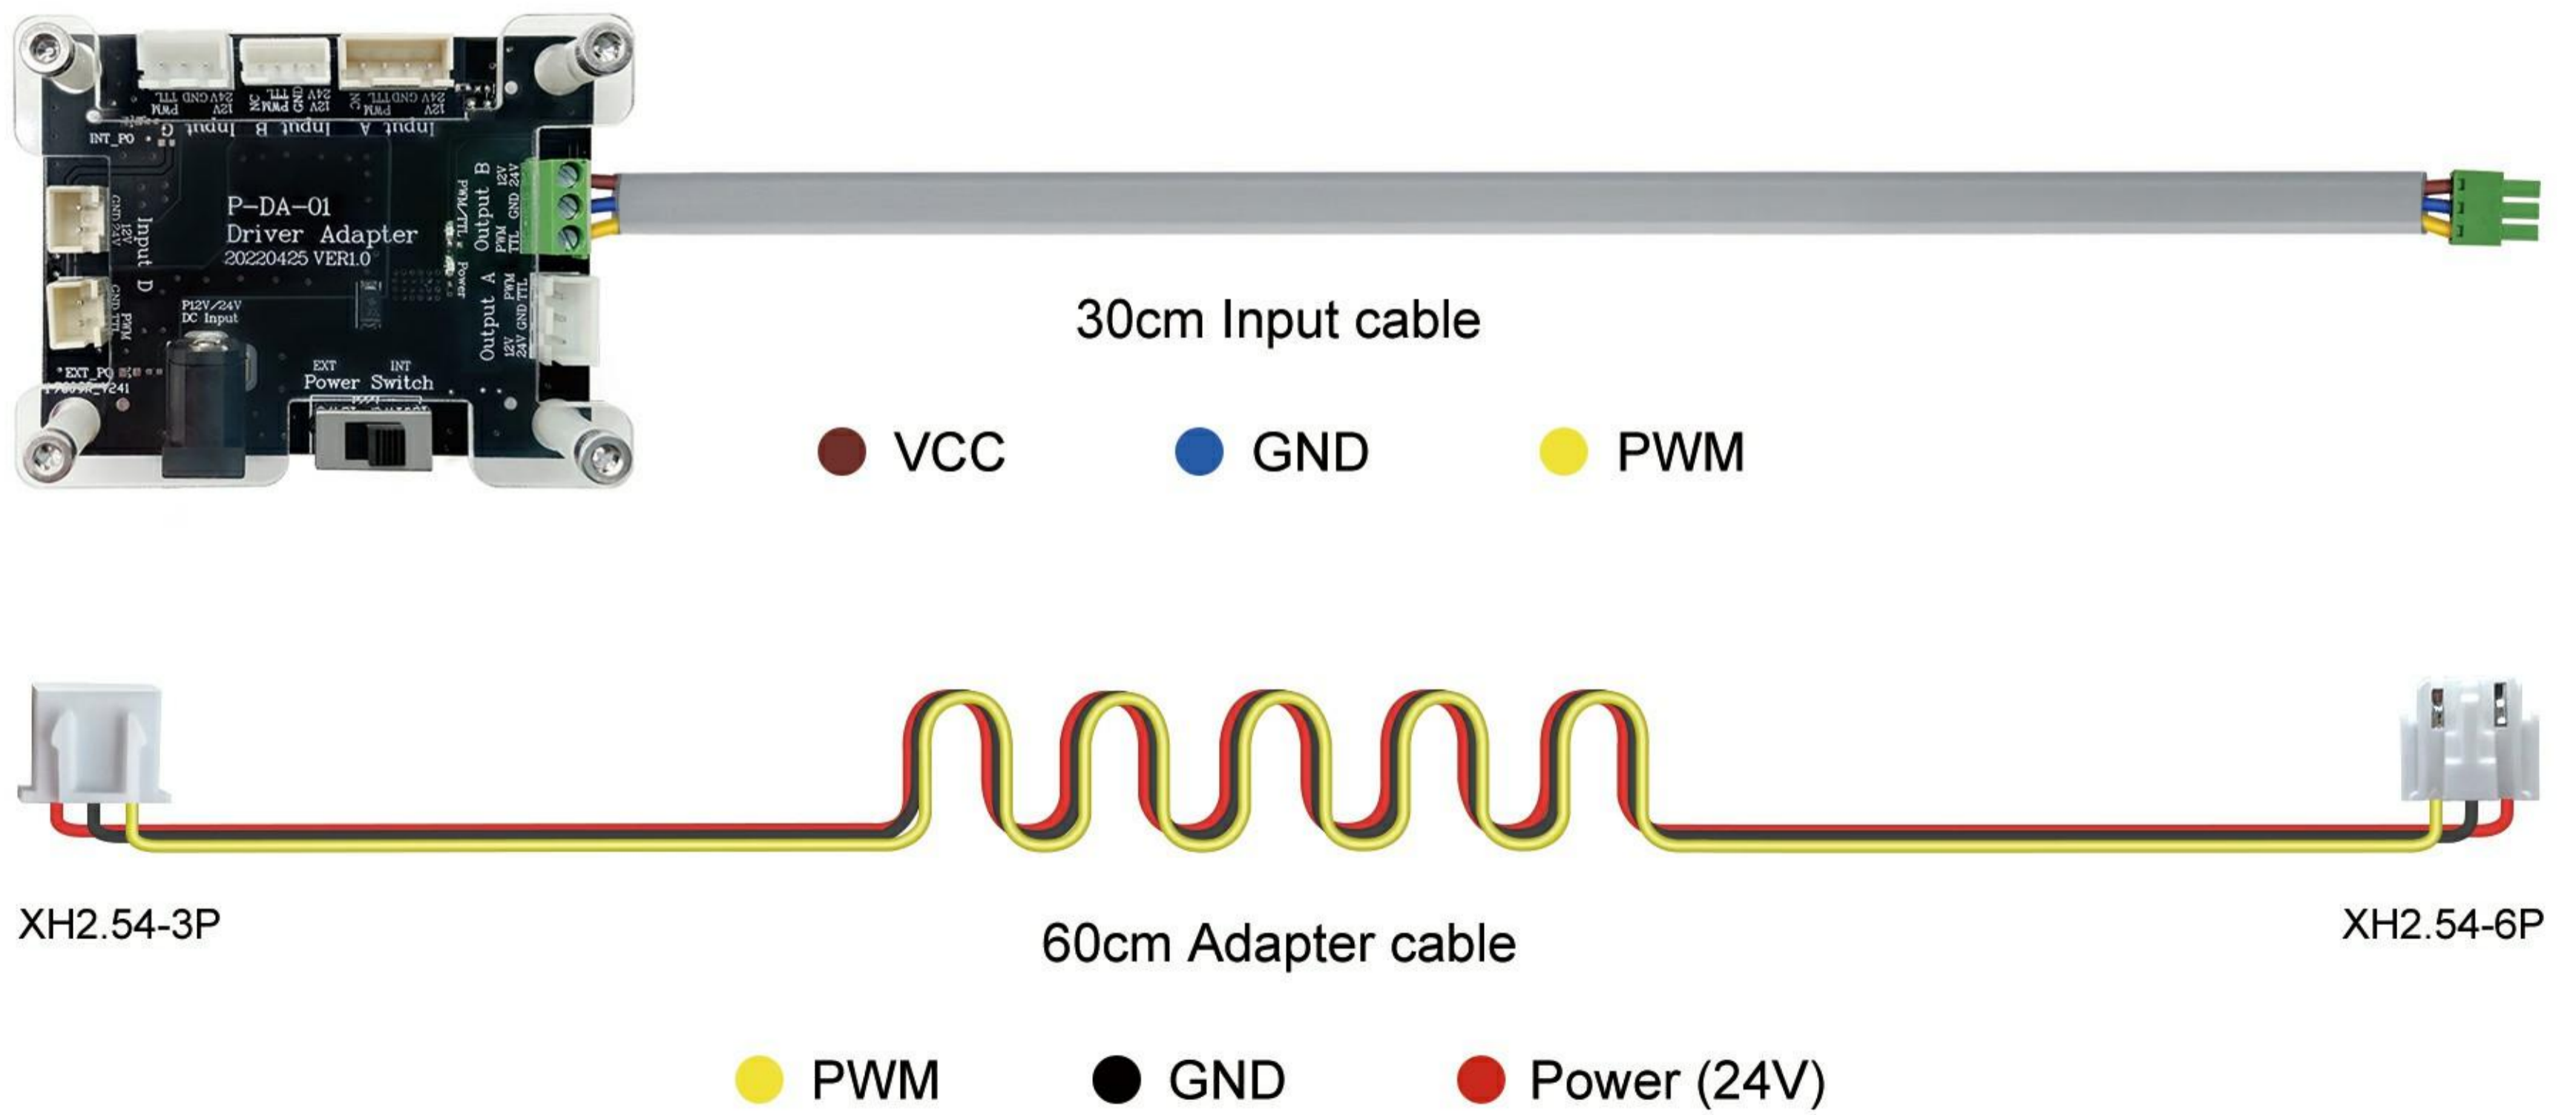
Input C Input B Input A

PWM 24V GND TTL 12V

NC PWM GND TTL 24V 12V

NC PWM 24V GND TTL 12V

INT_PO

P-DA-01
Driver Adapter
20220425 VER1.0

Input D

12V GND 24V

PWM GND TTL

P12V/24V DC Input

EXT_PO

EXT INT
Power Switch

Output B
12V GND 24V PWM TTL

PWM/TTL

Power

Output A
12V 24V GND PWM TTL

30cm Input cable

VCC GND PWM

XH2.54-3P

60cm Adapter cable

XH2.54-6P

PWM GND Power (24V)